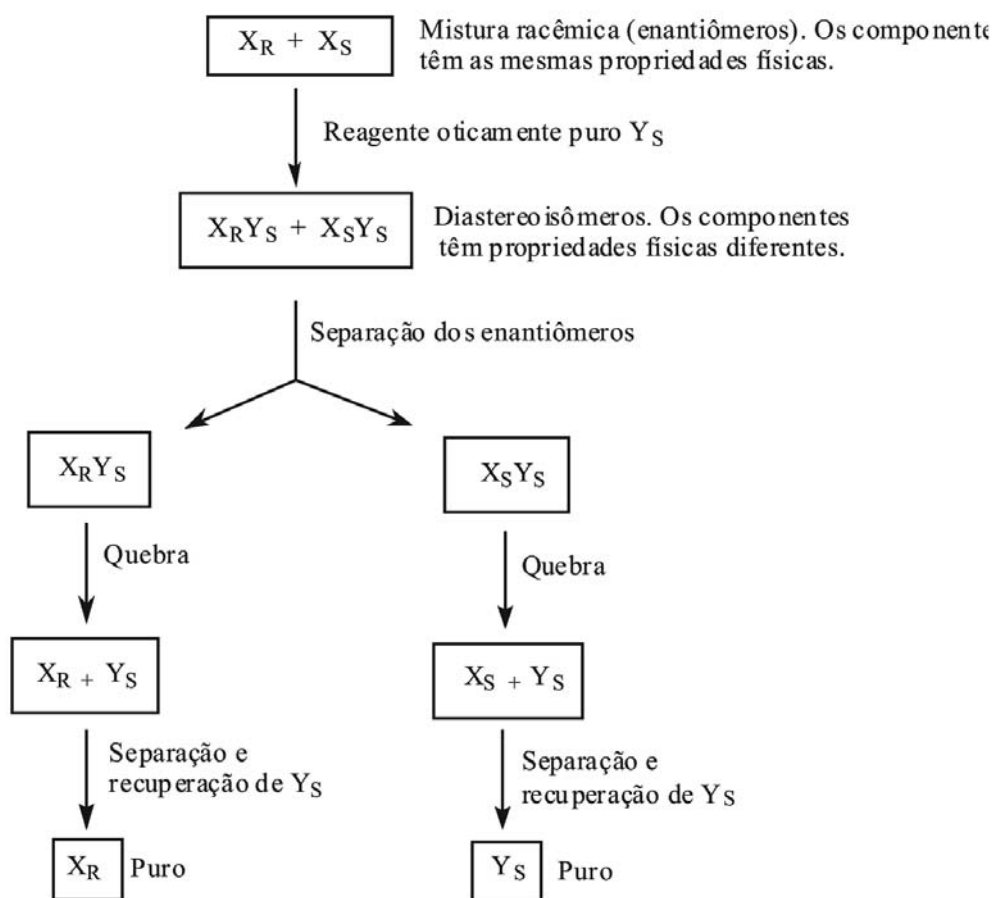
$X_R + X_S$

Mistura racêmica (enantiômeros). Os componente têm as mesmas propriedades físicas.

Reagente oticamente puro $Y_S$

$X_RY_S + X_SY_S$

Diastereoisômeros. Os componentes têm propriedades físicas diferentes.

Separação dos enantiômeros

$X_RY_S$

$X_SY_S$

Quebra

Quebra

$X_R + Y_S$

$X_S + Y_S$

Separação e recuperação de $Y_S$

Separação e recuperação de $Y_S$

$X_R$ Puro

$Y_S$ Puro